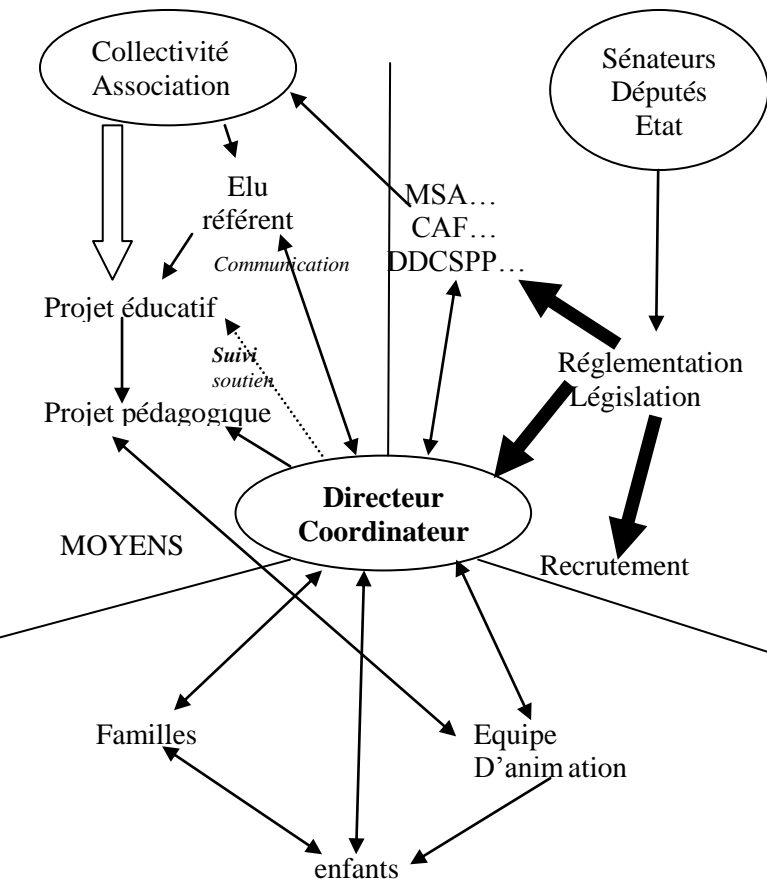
Collectivité Association

Sénateurs Députés Etat

Elu référent

Communication

MSA… CAF… DDCSPP…

Projet éducatif

Suivi soutien

Réglementation Législation

Projet pédagogique

Directeur Coordinateur

MOYENS

Recrutement

Familles

Equipe D'animation

enfants